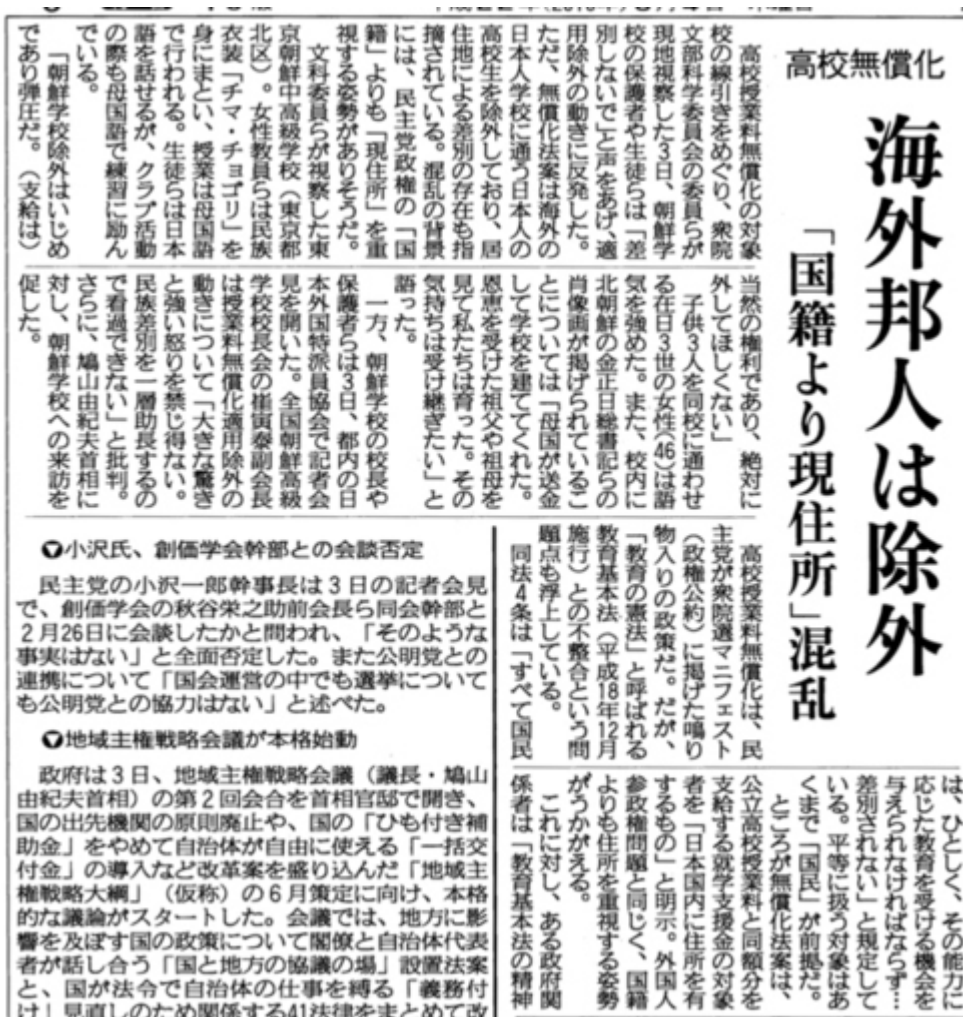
高校無償化

海外邦人は除外

「国籍より現住所」混乱

高校授業料無償化の対象校の線引きをめぐり、衆院文部科学委員会の委員らが現地視察した3日、朝鮮学校の保護者や生徒らは「差別しないで」と声をあげ、適用除外の動きに反発した。ただ、無償化法案は海外の日本人学校に通う日本人の高校生を除外しており、居住地による差別の存在も指摘されている。混乱の背景には、民主党政権の「国籍」よりも「現住所」を重視する姿勢がありそうだ。

文科委員らが視察した東京朝鮮中高級学校（東京都北区）。女性教員らは民族衣装「チマ・チョゴリ」を身にまとい、授業は母国語で行われる。生徒らは日本語を話せるが、クラブ活動の際も母国語で練習に励んでいる。

「朝鮮学校除外はいじめであり弾圧だ。（支給は）当然の権利であり、絶対に外してほしくない」

子供3人を同校に通わせる在日3世の女性(46)は語気を強めた。また、校内に北朝鮮の金正日総書記の肖像画が掲げられていることについては「母国が送金して学校を建ててくれた。恩恵を受けた祖父や祖母を見て私たちは育った。その気持ちは受け継ぎたい」と語った。

一方、朝鮮学校の校長や保護者らは3日、都内の日本外国特派員協会で記者会見を開いた。全国朝鮮高級学校校長会の慎寅奎副会長は授業料無償化適用除外の動きについて「大きな驚きと強い怒りを禁じ得ない。民族差別を一層助長するので看過できない」と批判。さらに、鳩山由紀夫首相に対し、朝鮮学校への来訪を促した。

高校授業料無償化は、民主党が衆院選マニフェスト（政権公約）に掲げた鳴り物入りの政策だ。だが、「教育の憲法」と呼ばれる教育基本法（平成18年12月施行）との不整合という問題点も浮上している。同法4条は「すべて国民は、ひとしく、その能力に応じた教育を受ける機会を与えられなければならず…差別されない」と規定している。平等に扱う対象はあくまで「国民」が前提だ。

ところが無償化法案は、公立高校授業料と同額分を支給する就学支援金の対象者を「日本国内に住所を有するもの」と明示。外国人参政権問題と同じく、国籍よりも住所を重視する姿勢がうかがえる。

これに対し、ある政府関係者は「教育基本法の精神

◇小沢氏、創価学会幹部との会談否定

民主党の小沢一郎幹事長は3日の記者会見で、創価学会の秋谷栄之助前会長ら同会幹部と2月26日に会談したかと問われ、「そのような事実はない」と全面否定した。また公明党との連携について「国会運営の中でも選挙についても公明党との協力はない」と述べた。

◇地域主権戦略会議が本格始動

政府は3日、地域主権戦略会議（議長・鳩山由紀夫首相）の第2回会合を首相官邸で開き、国の出先機関の原則廃止や、国の「ひも付き補助金」をやめて自治体が自由に使える「一括交付金」の導入など改革案を盛り込んだ「地域主権戦略大綱」（仮称）の6月策定に向け、本格的な議論がスタートした。会議では、地方に影響を及ぼす国の政策について閣僚と自治体代表者が話し合う「国と地方の協議の場」設置法案と、国が法令で自治体の仕事を縛る「義務付け」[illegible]